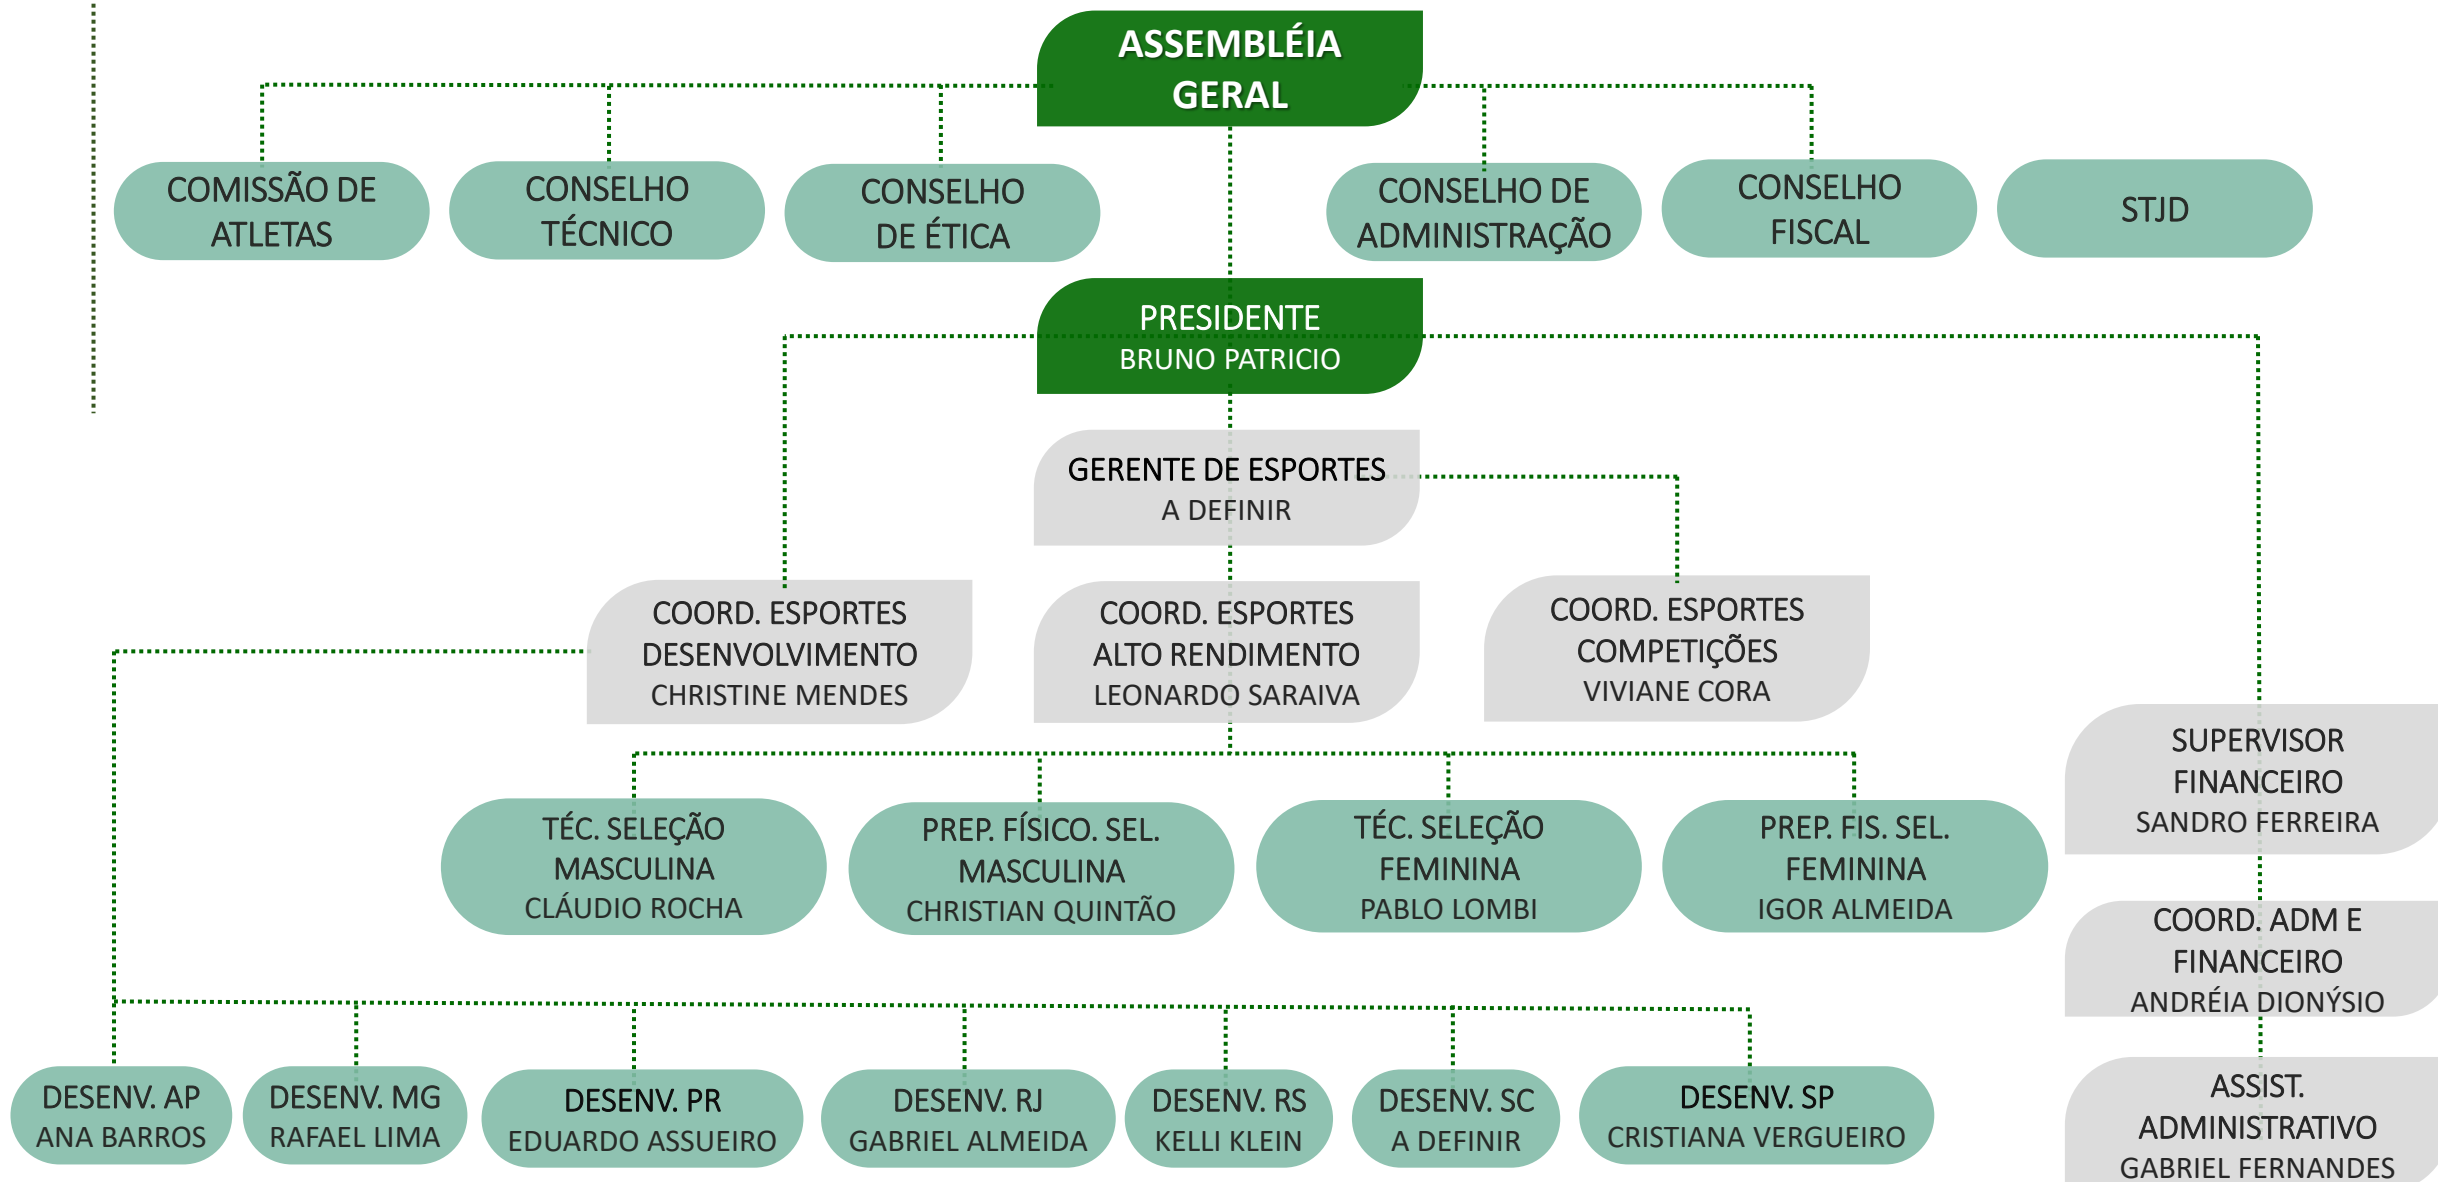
ASSEMBLÉIA GERAL

COMISSÃO DE ATLETAS

CONSELHO TÉCNICO

CONSELHO DE ÉTICA

CONSELHO DE ADMINISTRAÇÃO

CONSELHO FISCAL

STJD

PRESIDENTE
BRUNO PATRICIO

GERENTE DE ESPORTES
A DEFINIR

COORD. ESPORTES DESENVOLVIMENTO
CHRISTINE MENDES

COORD. ESPORTES ALTO RENDIMENTO
LEONARDO SARAIVA

COORD. ESPORTES COMPETIÇÕES
VIVIANE CORA

SUPERVISOR FINANCEIRO
SANDRO FERREIRA

TÉC. SELEÇÃO MASCULINA
CLÁUDIO ROCHA

PREP. FÍSICO. SEL. MASCULINA
CHRISTIAN QUINTÃO

TÉC. SELEÇÃO FEMININA
PABLO LOMBI

PREP. FIS. SEL. FEMININA
IGOR ALMEIDA

COORD. ADM E FINANCEIRO
ANDRÉIA DIONÝSIO

DESENV. AP
ANA BARROS

DESENV. MG
RAFAEL LIMA

DESENV. PR
EDUARDO ASSUEIRO

DESENV. RJ
GABRIEL ALMEIDA

DESENV. RS
KELLI KLEIN

DESENV. SC
A DEFINIR

DESENV. SP
CRISTIANA VERGUEIRO

ASSIST. ADMINISTRATIVO
GABRIEL FERNANDES